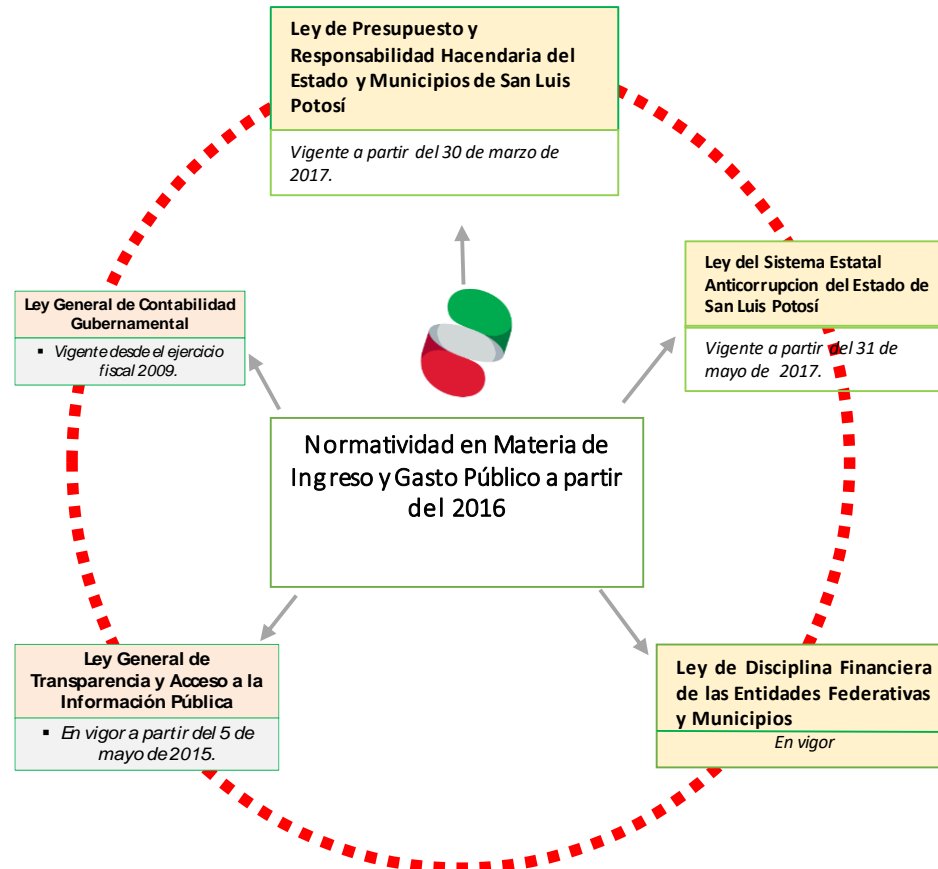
Ley de Presupuesto y Responsabilidad Hacendaria del Estado y Municipios de San Luis Potosí

Vigente a partir del 30 de marzo de 2017.

Ley General de Contabilidad Gubernamental

▪ Vigente desde el ejercicio fiscal 2009.

Ley del Sistema Estatal Anticorrupcion del Estado de San Luis Potosí

Vigente a partir del 31 de mayo de 2017.

Normatividad en Materia de Ingreso y Gasto Público a partir del 2016

Ley General de Transparencia y Acceso a la Información Pública

▪ En vigor a partir del 5 de mayo de 2015.

Ley de Disciplina Financiera de las Entidades Federativas y Municipios

En vigor